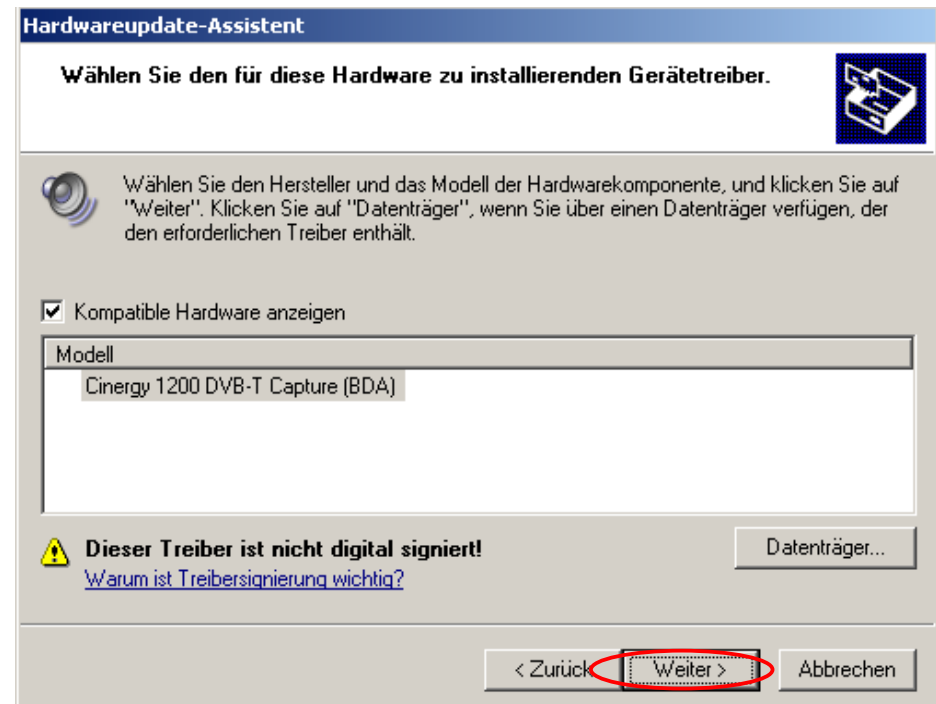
Hardwareupdate-Assistent

Wählen Sie den für diese Hardware zu installierenden Gerätetreiber.

Wählen Sie den Hersteller und das Modell der Hardwarekomponente, und klicken Sie auf "Weiter". Klicken Sie auf "Datenträger", wenn Sie über einen Datenträger verfügen, der den erforderlichen Treiber enthält.

Kompatible Hardware anzeigen

| Modell |
|---|
| Cinergy 1200 DVB-T Capture (BDA) |

Dieser Treiber ist nicht digital signiert!
Warum ist Treibersignierung wichtig?

Datenträger...

< Zurück | Weiter > | Abbrechen